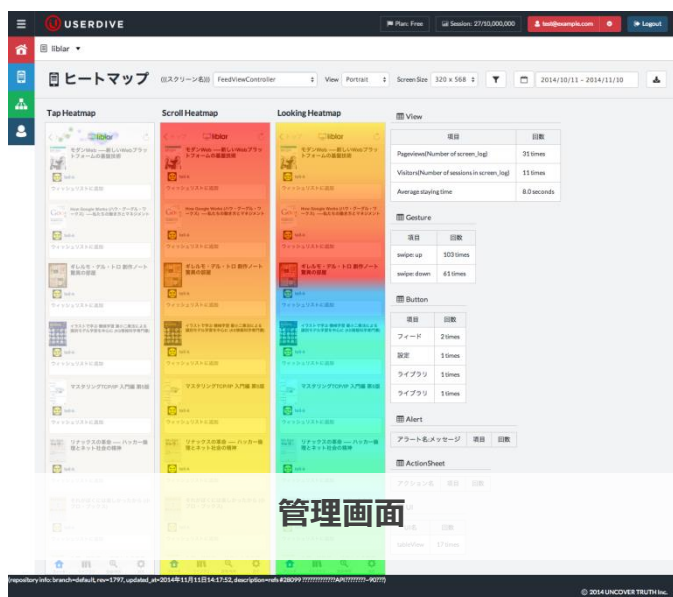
USERDIVE

Plan: Free | Session: 27/10,000,000 | test@example.com | Logout

liblar

ヒートマップ

(iOS)スクリーン名 FeedViewController | View Portrait | Screen Size 320 x 568 | 2014/10/11 – 2014/11/10

Tap Heatmap

Scroll Heatmap

Looking Heatmap

liblar

モダンWeb —— 新しいWebプラットフォームの基盤技術

ウィッシュリストに追加

New Google Works(ハウ・グーグル・ワークス) —— 私たちの働き方とマネジメント

ウィッシュリストに追加

オレルモ・デル・トロ 創作ノート 驚異の部屋

ウィッシュリストに追加

イラストで学ぶ 機械学習 最小二乗法による識別モデル学習を中心に (KS情報科学専門書)

ウィッシュリストに追加

マスタリングTCP/IP 入門編 第5版

ウィッシュリストに追加

リナックスの革命 —— ハッカー倫理とネット社会の精神

View

| 項目 | 回数 |
|---|---|
| Pageviews(Number of screen_log) | 31 times |
| Visitors(Number of sessions in screen_log) | 11 times |
| Average staying time | 8.0 seconds |

Gesture

| 項目 | 回数 |
|---|---|
| swipe: up | 103 times |
| swipe: down | 61 times |

Button

| 項目 | 回数 |
|---|---|
| フィード | 2 times |
| 設定 | 1 times |
| ライブラリ | 1 times |
| ライブラリ | 1 times |

Alert

| アラート名:メッセージ | 項目 | 回数 |
|---|---|---|

ActionSheet

| アクション名 | 項目 | 回数 |
|---|---|---|

UI

| | 回数 |
|---|---|
| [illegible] | 17 times |

管理画面

(repository info: branch=default, rev=1797, updated_at=2014年11月11日14:17:52, description=refs #28099 ??????????API???????~90???)

© 2014 UNCOVER TRUTH Inc.